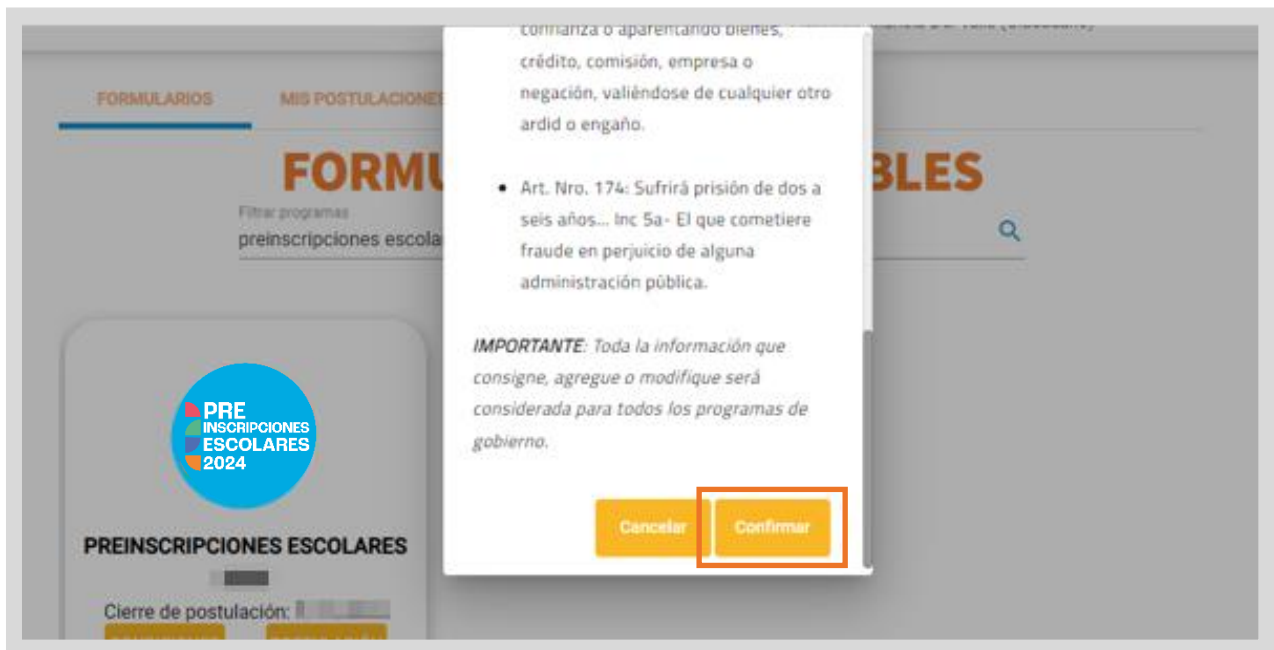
FORMULARIOS MIS POSTULACIONES

FORMU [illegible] BLES

Filtrar programas
preinscripciones escola

PRE INSCRIPCIONES ESCOLARES 2024

PREINSCRIPCIONES ESCOLARES

Cierre de postulación: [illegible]

confianza o aparentando bienes, crédito, comisión, empresa o negación, valiéndose de cualquier otro ardid o engaño.

• Art. Nro. 174: Sufrirá prisión de dos a seis años... Inc 5a- El que cometiere fraude en perjuicio de alguna administración pública.

IMPORTANTE: Toda la información que consigne, agregue o modifique será considerada para todos los programas de gobierno.

Cancelar Confirmar